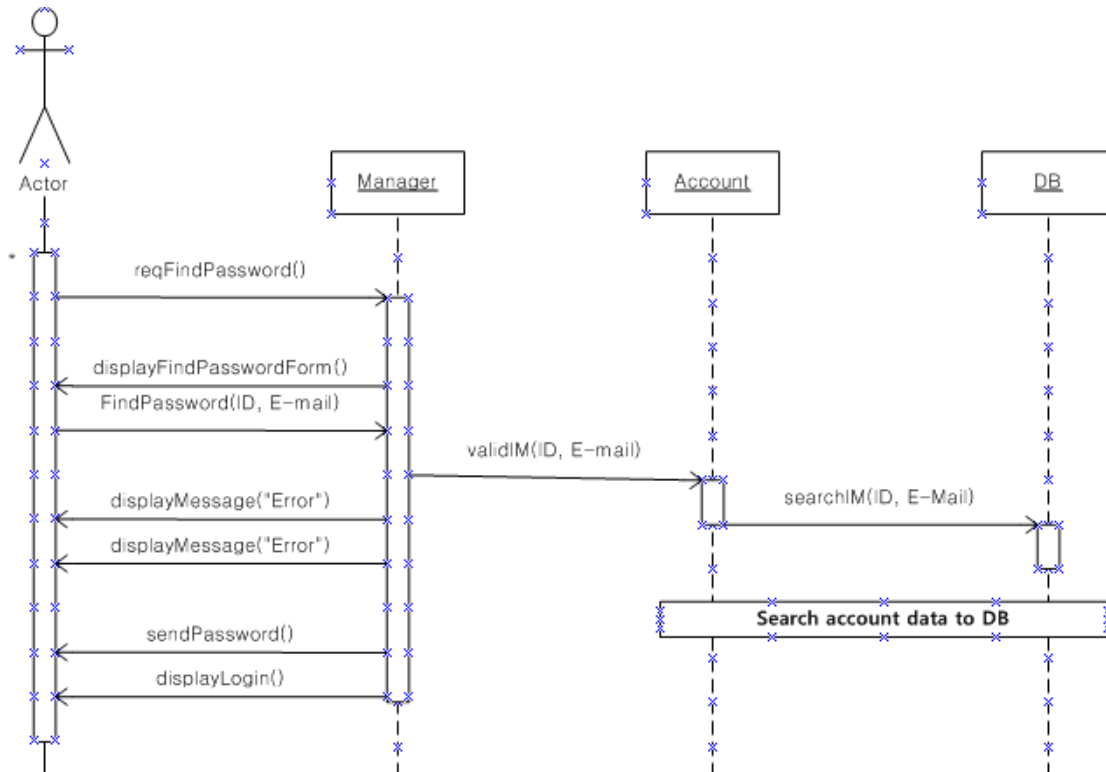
Actor

Manager

Account

DB

reqFindPassword()

displayFindPasswordForm()

FindPassword(ID, E-mail)

validIM(ID, E-mail)

searchIM(ID, E-Mail)

displayMessage("Error")

displayMessage("Error")

Search account data to DB

sendPassword()

displayLogin()